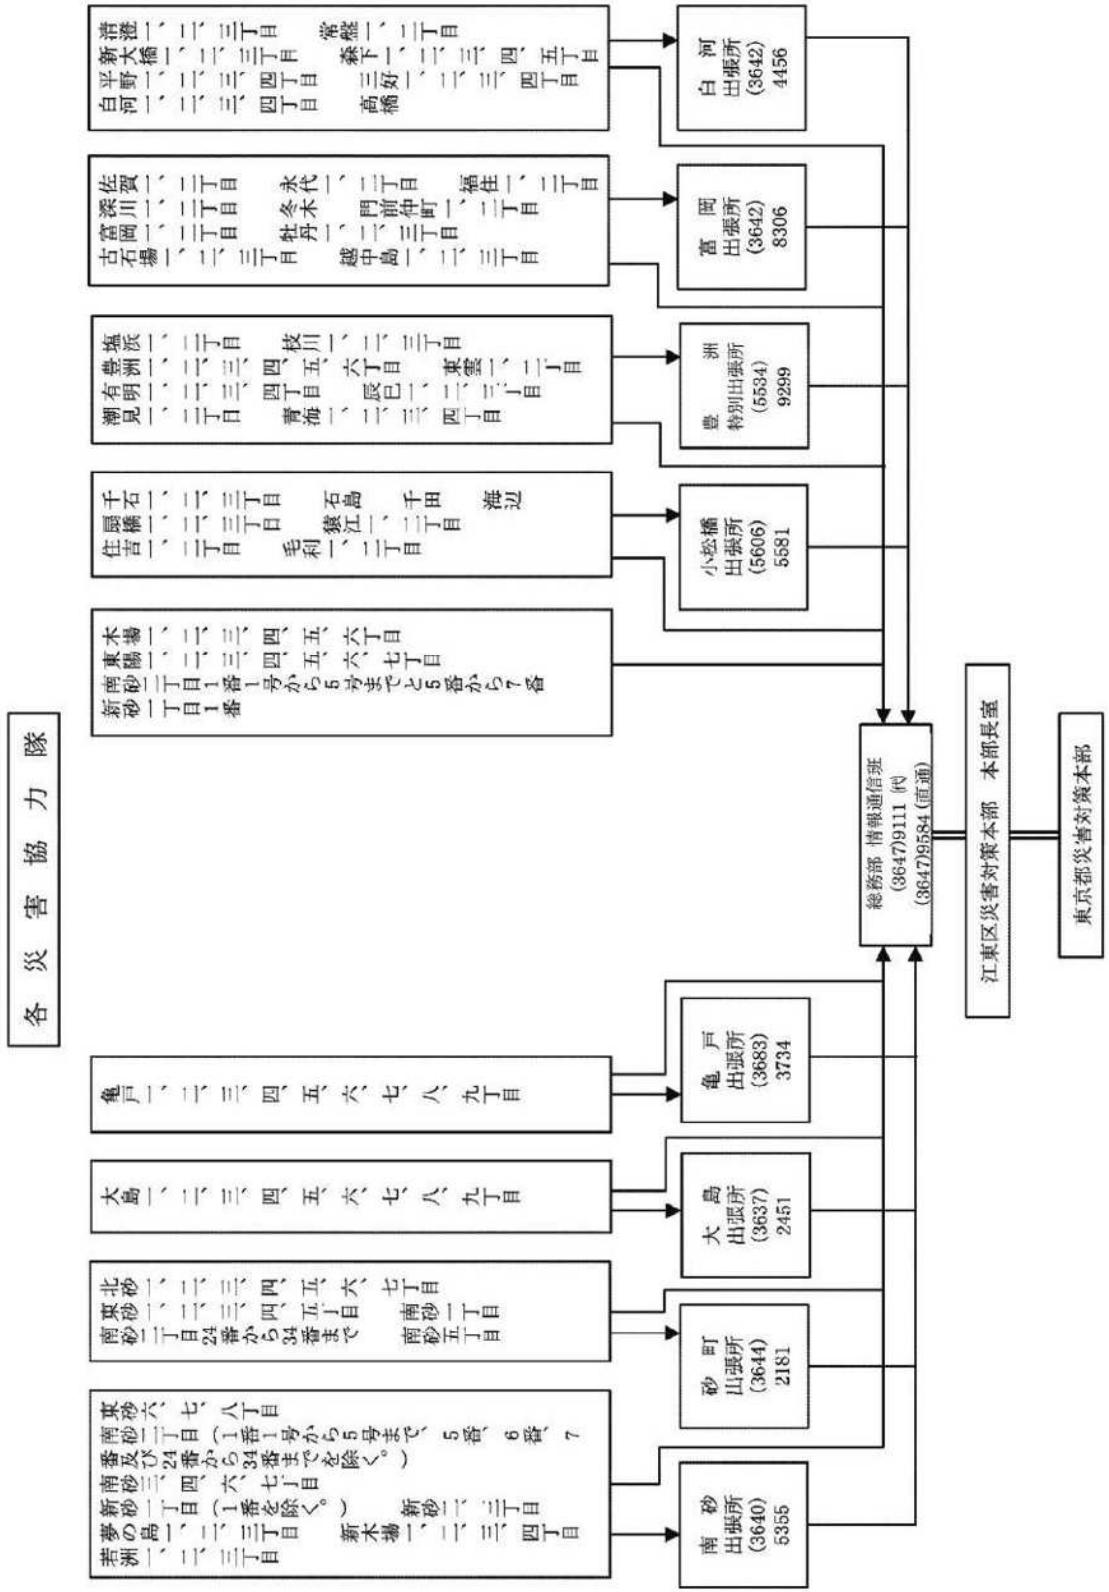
各災害協力隊

清澄一、二、三丁目　常盤一、二丁目
新大橋一、二、三丁目　森下一、二、三、四、五丁目
平野一、二、三、四丁目　三好一、二、三、四丁目
白河一、二、三、四丁目　高橋

白河出張所(3642)4456

佐賀一、二丁目　永代一、二丁目　福住一、二丁目
深川一、二丁目　冬木　門前仲町一、二丁目
富岡一、二丁目　牡丹一、二、三丁目
古石場一、二、三丁目　越中島一、二、三丁目

富岡出張所(3642)8306

塩浜一、二丁目　枝川一、二、三丁目
豊洲一、二、三、四、五、六丁目　東雲一、二丁目
有明一、二、三、四丁目　辰巳一、二、三丁目
潮見一、二丁目　青海一、二、三、四丁目

豊洲特別出張所(5534)9299

千石一、二、三丁目　石島　千田　海辺
扇橋一、二、三丁目　猿江一、二丁目
住吉一、二丁目　毛利一、二丁目

小松橋出張所(5606)5581

木場一、二、三、四、五、六丁目
東陽一、二、三、四、五、六、七丁目
南砂二丁目1番1号から5号までと5番から7番
新砂一丁目1番

総務部　情報通信班
(3647)9111(代)
(3647)9584(直通)

江東区災害対策本部　本部長室

東京都災害対策本部

亀戸一、二、三、四、五、六、七、八、九丁目

亀戸出張所(3683)3734

大島一、二、三、四、五、六、七、八、九丁目

大島出張所(3637)2451

北砂一、二、三、四、五、六、七丁目
東砂一、二、三、四、五丁目　南砂一丁目
南砂二丁目24番から34番まで　南砂五丁目

砂町出張所(3644)2181

東砂六、七、八丁目
南砂二丁目（1番1号から5号まで、5番、6番、7番及び24番から34番までを除く。）
南砂三、四、六、七丁目
新砂一丁目（1番を除く。）　新砂二、三丁目
夢の島一、二、三丁目　新木場一、二、三、四丁目
若洲一、二、三丁目

南砂出張所(3640)5355